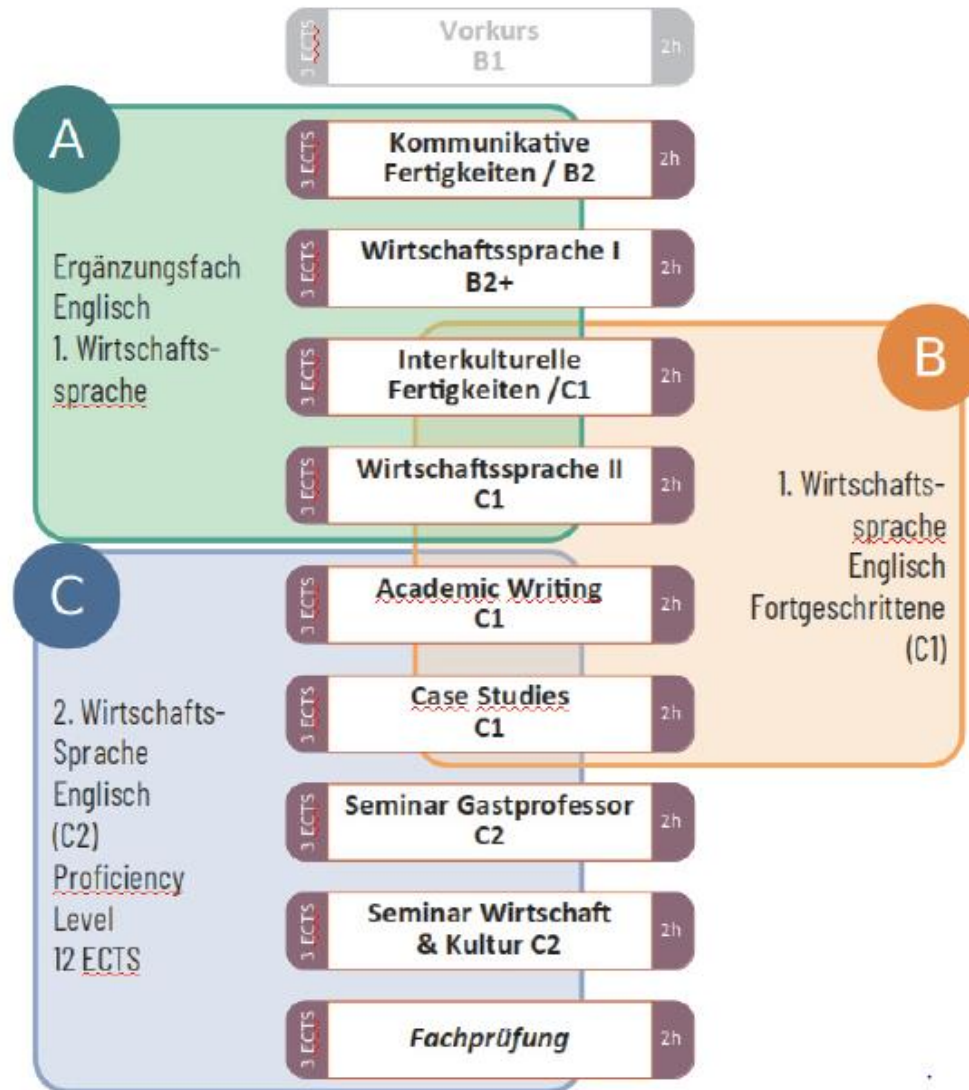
3 ECTS
Vorkurs
B1
2h

A

3 ECTS
Kommunikative Fertigkeiten / B2
2h

3 ECTS
Wirtschaftssprache I
B2+
2h

Ergänzungsfach Englisch
1. Wirtschaftssprache

3 ECTS
Interkulturelle Fertigkeiten /C1
2h

B

3 ECTS
Wirtschaftssprache II
C1
2h

1. Wirtschaftssprache Englisch Fortgeschrittene (C1)

C

3 ECTS
Academic Writing
C1
2h

3 ECTS
Case Studies
C1
2h

2. Wirtschafts-Sprache Englisch (C2) Proficiency Level 12 ECTS

3 ECTS
Seminar Gastprofessor
C2
2h

3 ECTS
Seminar Wirtschaft & Kultur C2
2h

3 ECTS
Fachprüfung
2h